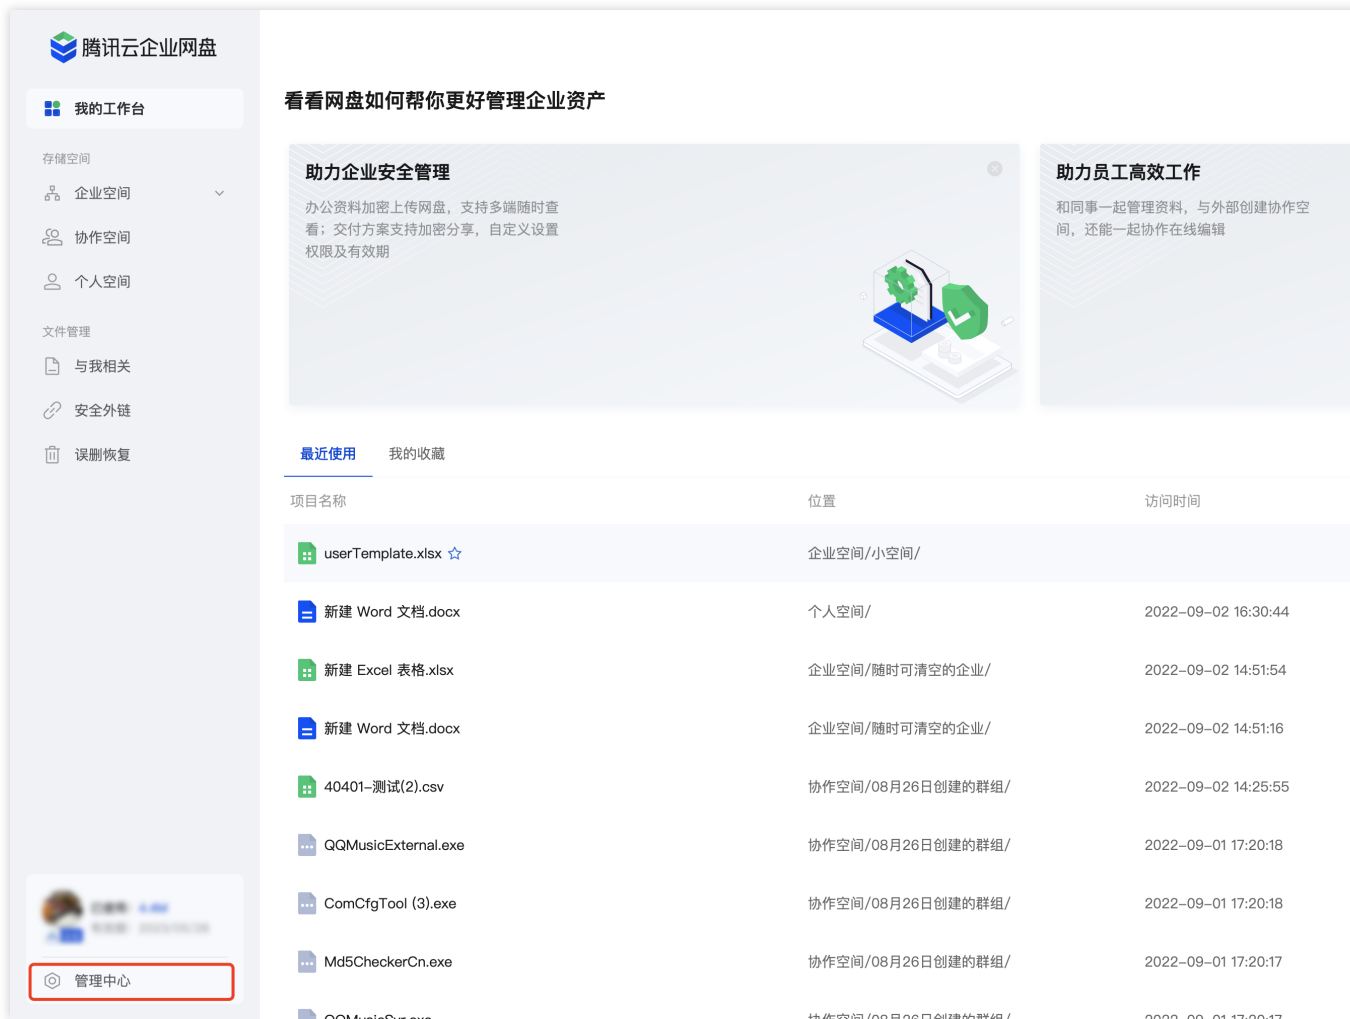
腾讯云企业网盘

我的工作台

存储空间

企业空间

协作空间

个人空间

文件管理

与我相关

安全外链

误删恢复

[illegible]

管理中心

看看网盘如何帮你更好管理企业资产

助力企业安全管理

办公资料加密上传网盘，支持多端随时查看；交付方案支持加密分享，自定义设置权限及有效期

助力员工高效工作

和同事一起管理资料，与外部创建协作空间，还能一起协作在线编辑

最近使用　我的收藏

| 项目名称 | 位置 | 访问时间 |
|---|---|---|
| userTemplate.xlsx | 企业空间/小空间/ | |
| 新建 Word 文档.docx | 个人空间/ | 2022-09-02 16:30:44 |
| 新建 Excel 表格.xlsx | 企业空间/随时可清空的企业/ | 2022-09-02 14:51:54 |
| 新建 Word 文档.docx | 企业空间/随时可清空的企业/ | 2022-09-02 14:51:16 |
| 40401-测试(2).csv | 协作空间/08月26日创建的群组/ | 2022-09-02 14:25:55 |
| QQMusicExternal.exe | 协作空间/08月26日创建的群组/ | 2022-09-01 17:20:18 |
| ComCfgTool (3).exe | 协作空间/08月26日创建的群组/ | 2022-09-01 17:20:18 |
| Md5CheckerCn.exe | 协作空间/08月26日创建的群组/ | 2022-09-01 17:20:17 |
| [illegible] | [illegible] | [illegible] |